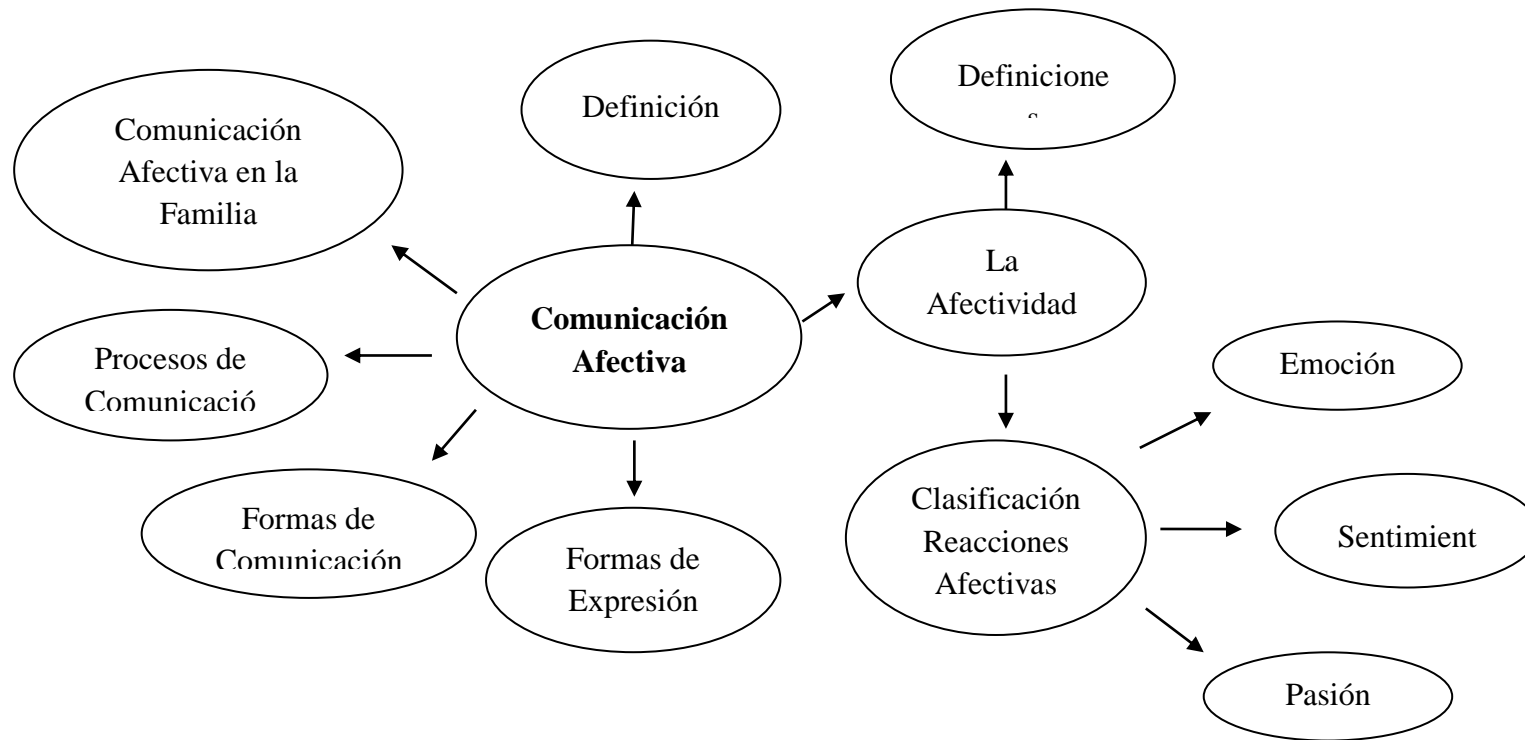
Comunicación Afectiva en la Familia

Definición

Definicione
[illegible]

Comunicación Afectiva

La Afectividad

Procesos de Comunicació

Emoción

Formas de Comunicación

Formas de Expresión

Clasificación Reacciones Afectivas

Sentimient

Pasión